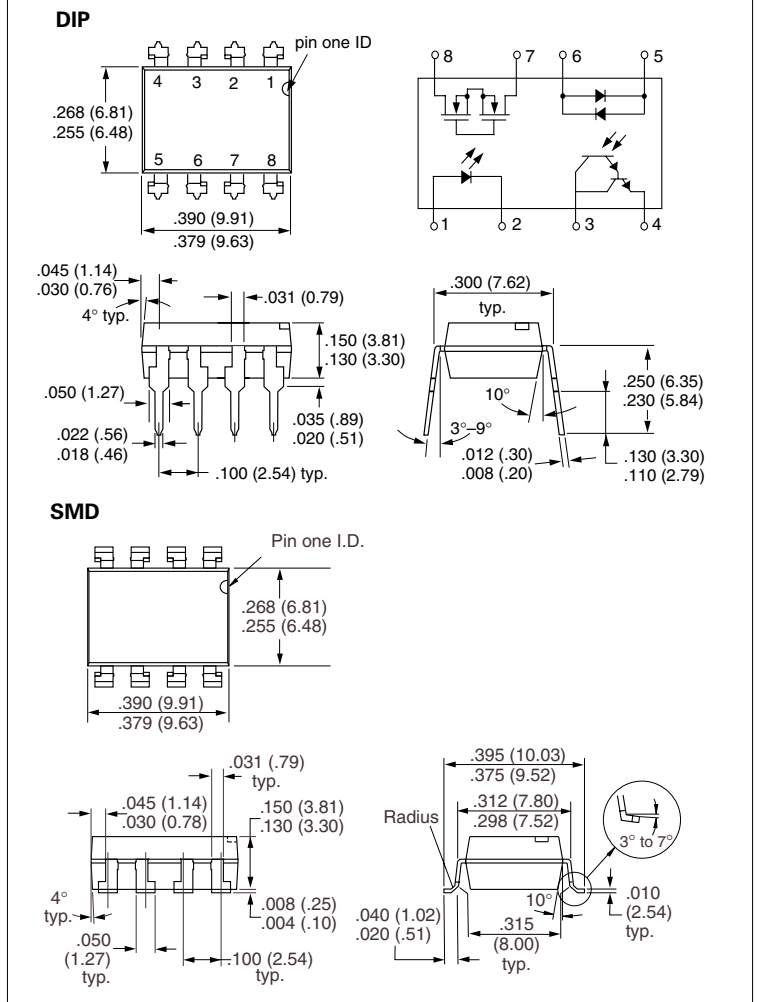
DIP

pin one ID

4 3 2 1

5 6 7 8

.268 (6.81)
.255 (6.48)

.390 (9.91)
.379 (9.63)

8 7 6 5

1 2 3 4

.045 (1.14)
.030 (0.76)

4° typ.

.031 (0.79)

.150 (3.81)
.130 (3.30)

.050 (1.27)

.035 (.89)
.020 (.51)

.022 (.56)
.018 (.46)

.100 (2.54) typ.

.300 (7.62)
typ.

10°

.250 (6.35)
.230 (5.84)

3°–9°

.012 (.30)
.008 (.20)

.130 (3.30)
.110 (2.79)

SMD

Pin one I.D.

.268 (6.81)
.255 (6.48)

.390 (9.91)
.379 (9.63)

.031 (.79)
typ.

.045 (1.14)
.030 (0.78)

.150 (3.81)
.130 (3.30)

4°
typ.

.008 (.25)
.004 (.10)

.050
(1.27)
typ.

.100 (2.54)
typ.

.395 (10.03)
.375 (9.52)

Radius

.312 (7.80)
.298 (7.52)

3° to 7°

10°

.010
(2.54)
typ.

.040 (1.02)
.020 (.51)

.315
(8.00)
typ.